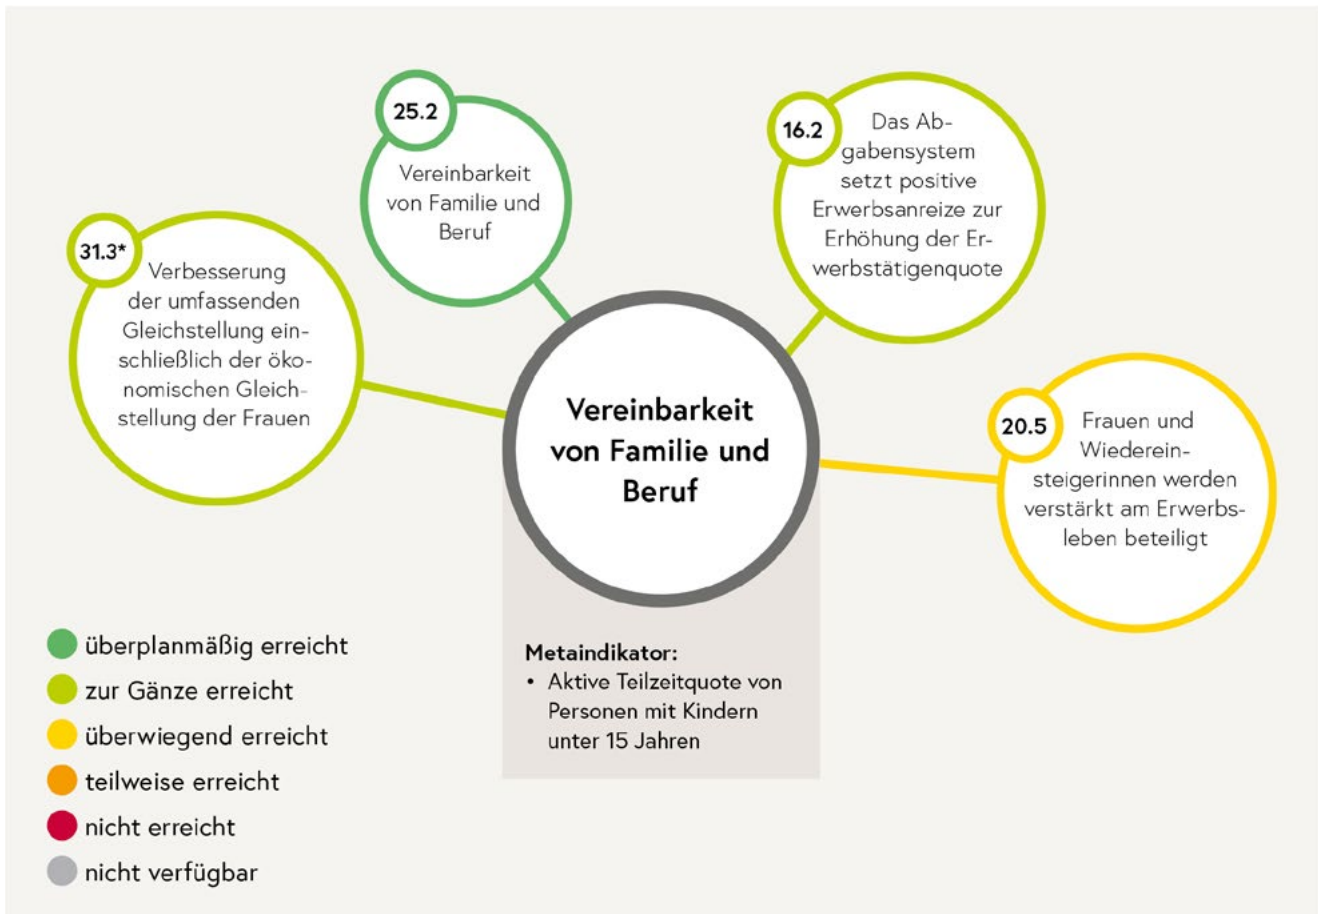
25.2
Vereinbarkeit von Familie und Beruf

16.2
Das Abgabensystem setzt positive Erwerbsanreize zur Erhöhung der Erwerbstätigenquote

31.3*
Verbesserung der umfassenden Gleichstellung einschließlich der ökonomischen Gleichstellung der Frauen

Vereinbarkeit von Familie und Beruf

20.5
Frauen und Wiedereinsteigerinnen werden verstärkt am Erwerbsleben beteiligt

Metaindikator:
• Aktive Teilzeitquote von Personen mit Kindern unter 15 Jahren

überplanmäßig erreicht
zur Gänze erreicht
überwiegend erreicht
teilweise erreicht
nicht erreicht
nicht verfügbar